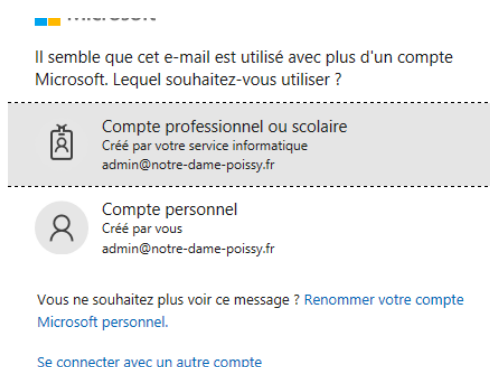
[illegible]

Il semble que cet e-mail est utilisé avec plus d'un compte Microsoft. Lequel souhaitez-vous utiliser ?

Compte professionnel ou scolaire
Créé par votre service informatique
admin@notre-dame-poissy.fr

Compte personnel
Créé par vous
admin@notre-dame-poissy.fr

Vous ne souhaitez plus voir ce message ? Renommer votre compte Microsoft personnel.

Se connecter avec un autre compte